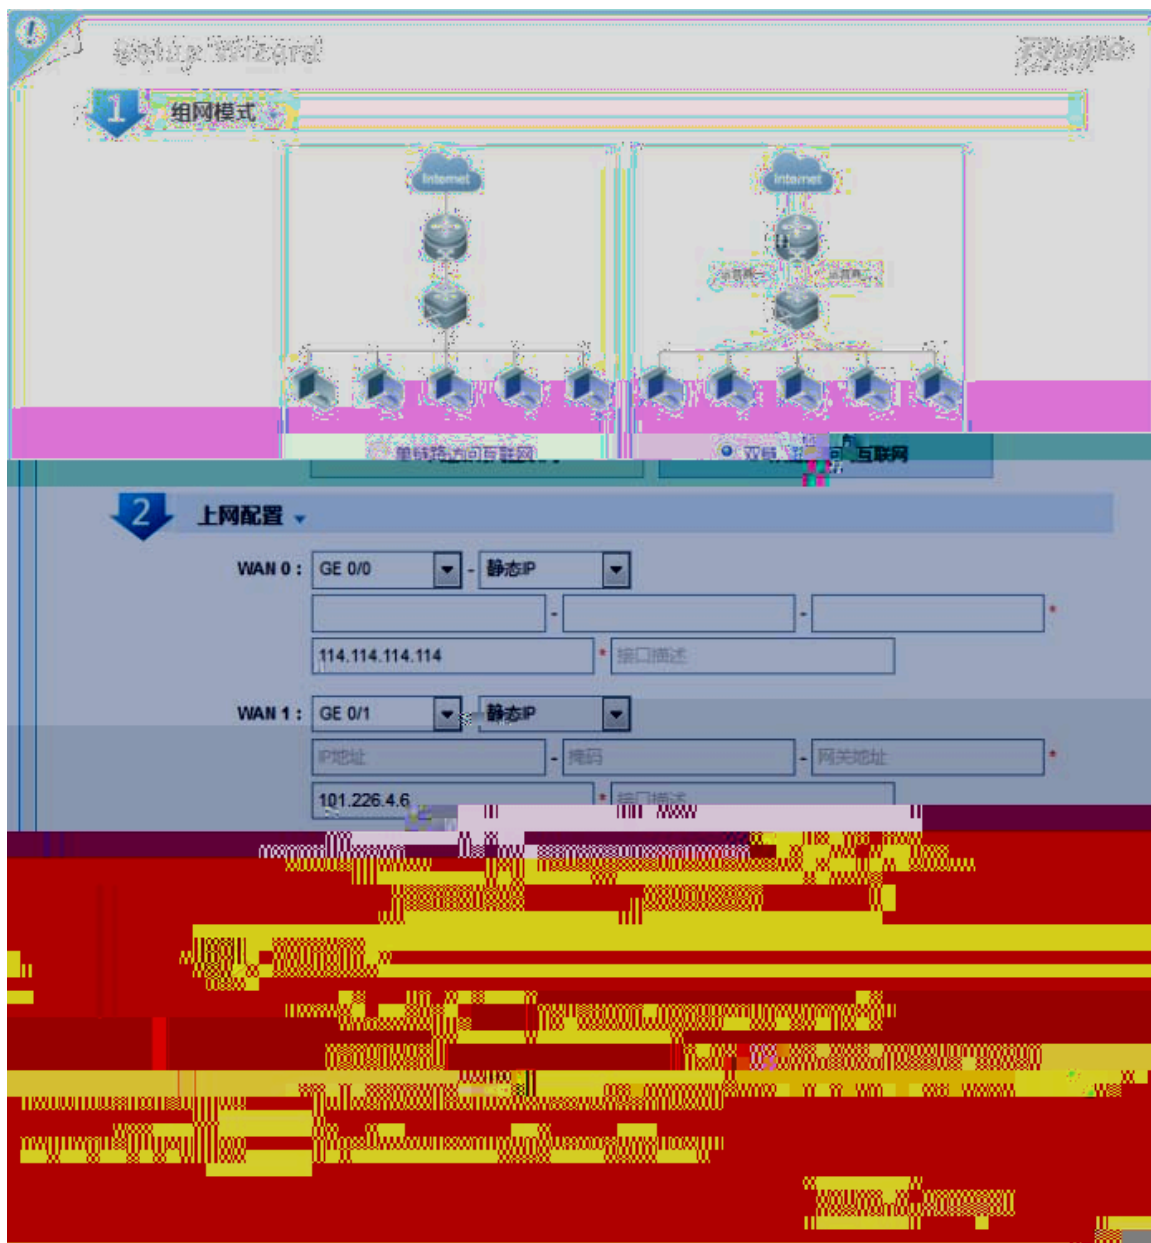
Setup Wizard

Ruijie

1 组网模式

Internet

Internet

单链路访问互联网

双链路访问互联网

2 上网配置

WAN 0 : GE 0/0 - 静态IP

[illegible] - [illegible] - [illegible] *

114.114.114.114 * 接口描述

WAN 1 : GE 0/1 - 静态IP

IP地址 - 掩码 - 网关地址 *

101.226.4.6 * 接口描述